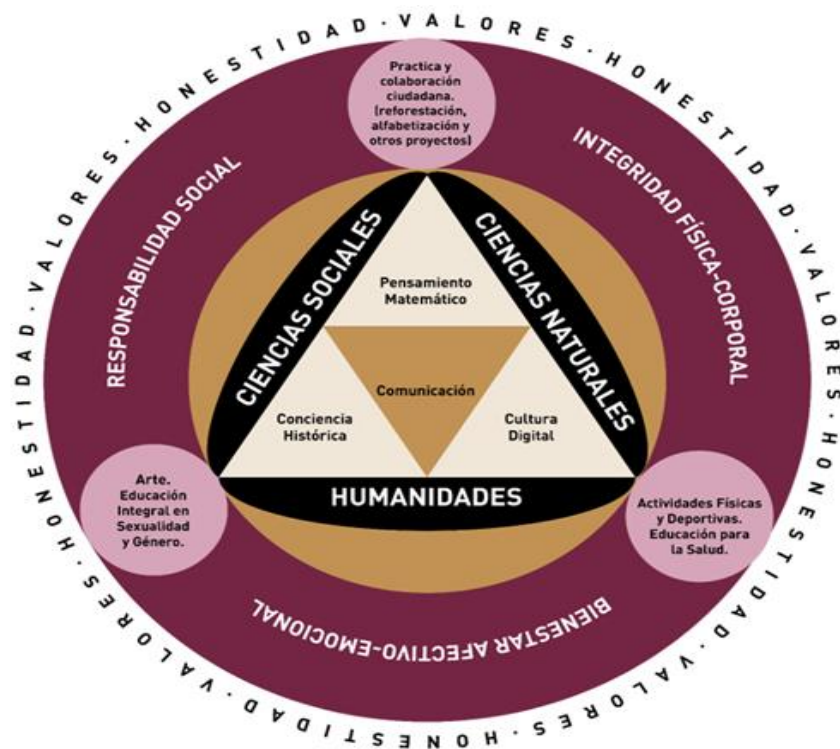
HONESTIDAD · VALORES · HONESTIDAD · VALORES · HONESTIDAD · VALORES · HONESTIDAD · VALORES · HONESTIDAD · VALORES · HONESTIDAD · VALORES ·

Practica y colaboración ciudadana. (reforestación, alfabetización y otros proyectos)

RESPONSABILIDAD SOCIAL

INTEGRIDAD FÍSICA-CORPORAL

CIENCIAS SOCIALES

CIENCIAS NATURALES

Pensamiento Matemático

Comunicación

Conciencia Histórica

Cultura Digital

HUMANIDADES

Arte. Educación Integral en Sexualidad y Género.

Actividades Físicas y Deportivas. Educación para la Salud.

BIENESTAR AFECTIVO-EMOCIONAL